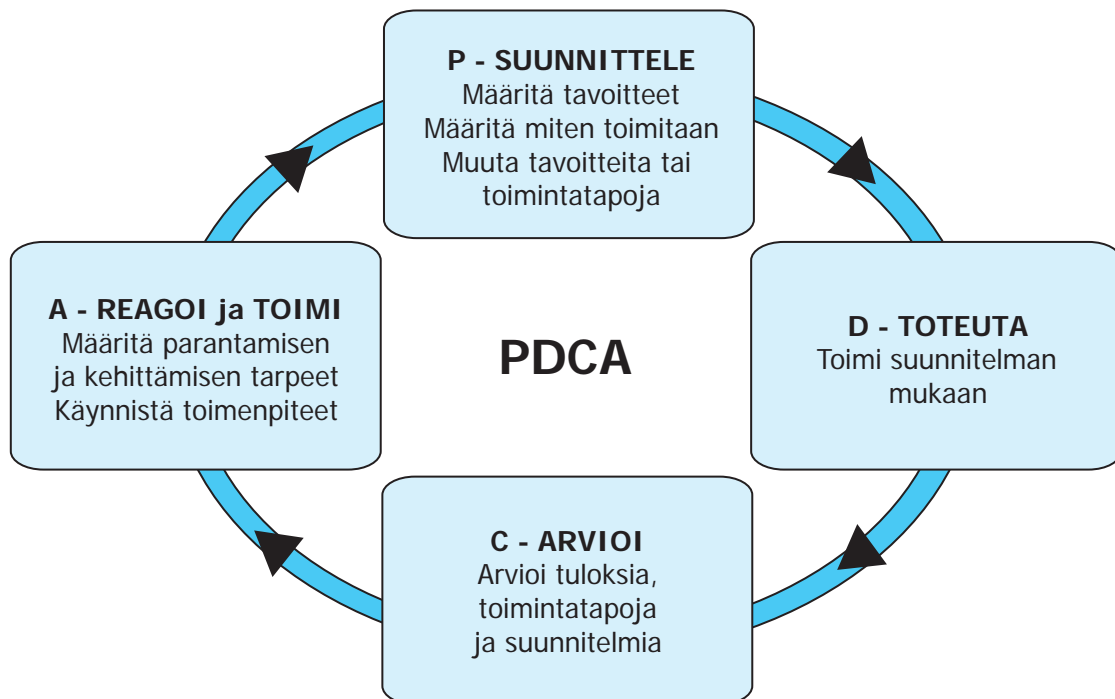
P - SUUNNITTELE
Määritä tavoitteet
Määritä miten toimitaan
Muuta tavoitteita tai toimintatapoja

A - REAGOI ja TOIMI
Määritä parantamisen ja kehittämisen tarpeet
Käynnistä toimenpiteet

PDCA

D - TOTEUTA
Toimi suunnitelman mukaan

C - ARVIOI
Arvioi tuloksia, toimintatapoja ja suunnitelmia